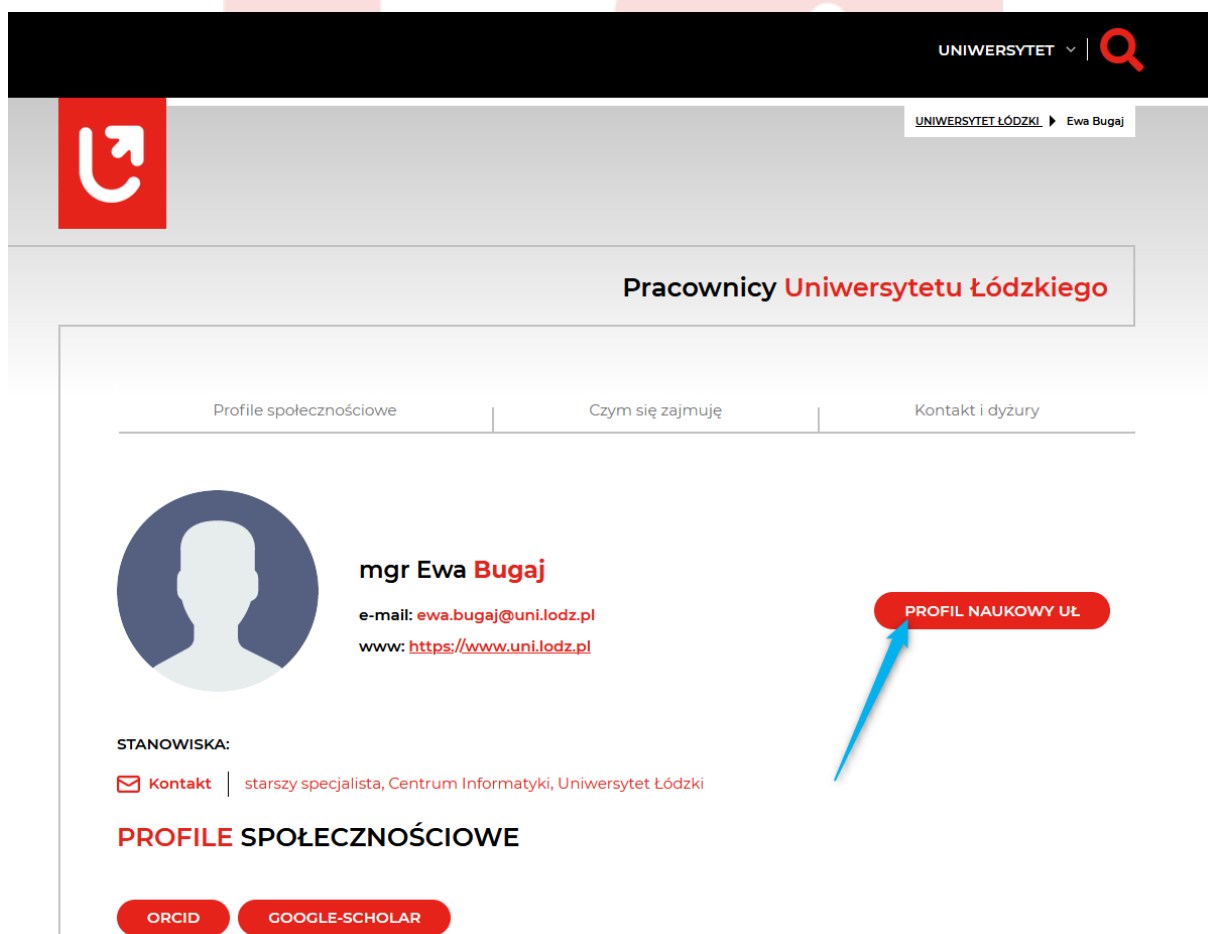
UNIWERSYTET

UNIWERSYTET ŁÓDZKI ▶ Ewa Bugaj

Pracownicy Uniwersytetu Łódzkiego

Profile społecznościowe | Czym się zajmuję | Kontakt i dyżury

mgr Ewa Bugaj

e-mail: ewa.bugaj@uni.lodz.pl

www: https://www.uni.lodz.pl

PROFIL NAUKOWY UŁ

STANOWISKA:

Kontakt | starszy specjalista, Centrum Informatyki, Uniwersytet Łódzki

PROFILE SPOŁECZNOŚCIOWE

ORCID

GOOGLE-SCHOLAR